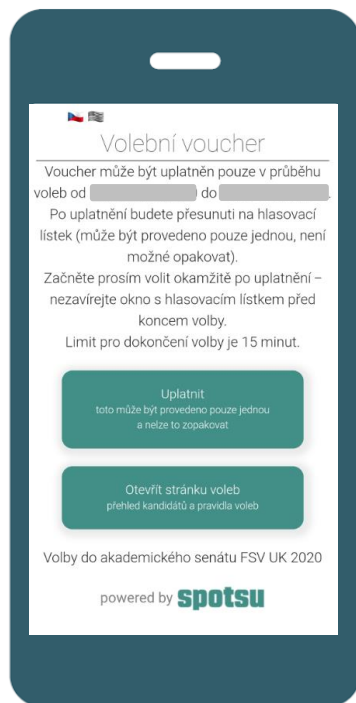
Volební voucher

Voucher může být uplatněn pouze v průběhu voleb od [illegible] do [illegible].
Po uplatnění budete přesunuti na hlasovací lístek (může být provedeno pouze jednou, není možné opakovat).
Začněte prosím volit okamžitě po uplatnění – nezavírejte okno s hlasovacím lístkem před koncem volby.
Limit pro dokončení volby je 15 minut.

Uplatnit
toto může být provedeno pouze jednou a nelze to zopakovat

Otevřít stránku voleb
přehled kandidátů a pravidla voleb

Volby do akademického senátu FSV UK 2020

powered by spotsu